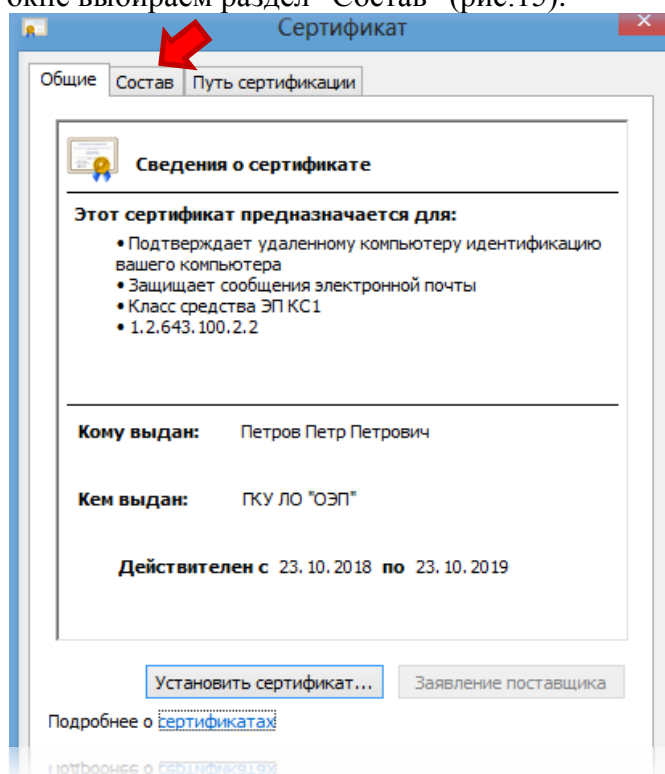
окне выбираем раздел "Состав" (рис.15).

Сертификат

Общие | Состав | Путь сертификации

Сведения о сертификате

Этот сертификат предназначается для:

• Подтверждает удаленному компьютеру идентификацию вашего компьютера
• Защищает сообщения электронной почты
• Класс средства ЭП КС1
• 1.2.643.100.2.2

Кому выдан: Петров Петр Петрович

Кем выдан: ГКУ ЛО "ОЭП"

Действителен с 23. 10. 2018 по 23. 10. 2019

Установить сертификат... | Заявление поставщика

Подробнее о сертификатах